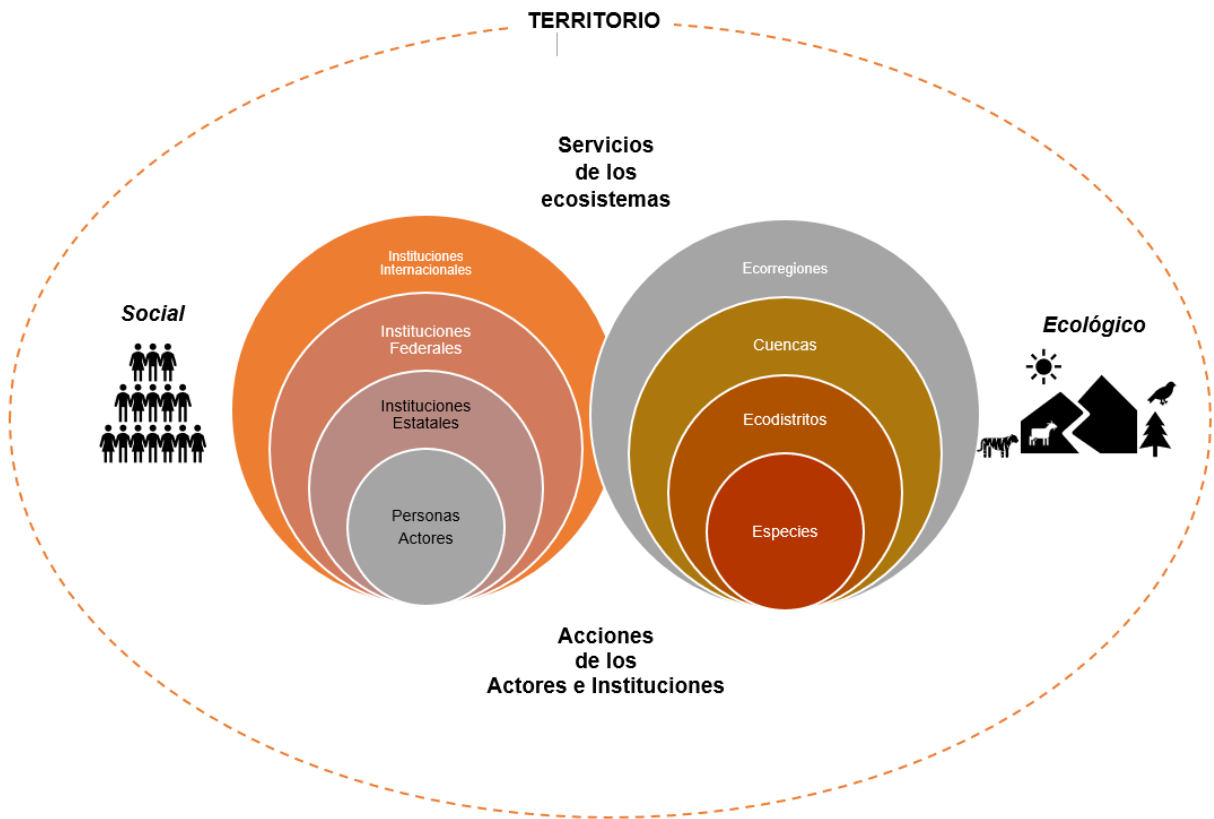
TERRITORIO

Servicios de los ecosistemas

Social

Instituciones Internacionales

Instituciones Federales

Instituciones Estatales

Personas Actores

Ecorregiones

Cuencas

Ecodistritos

Especies

Ecológico

Acciones de los Actores e Instituciones